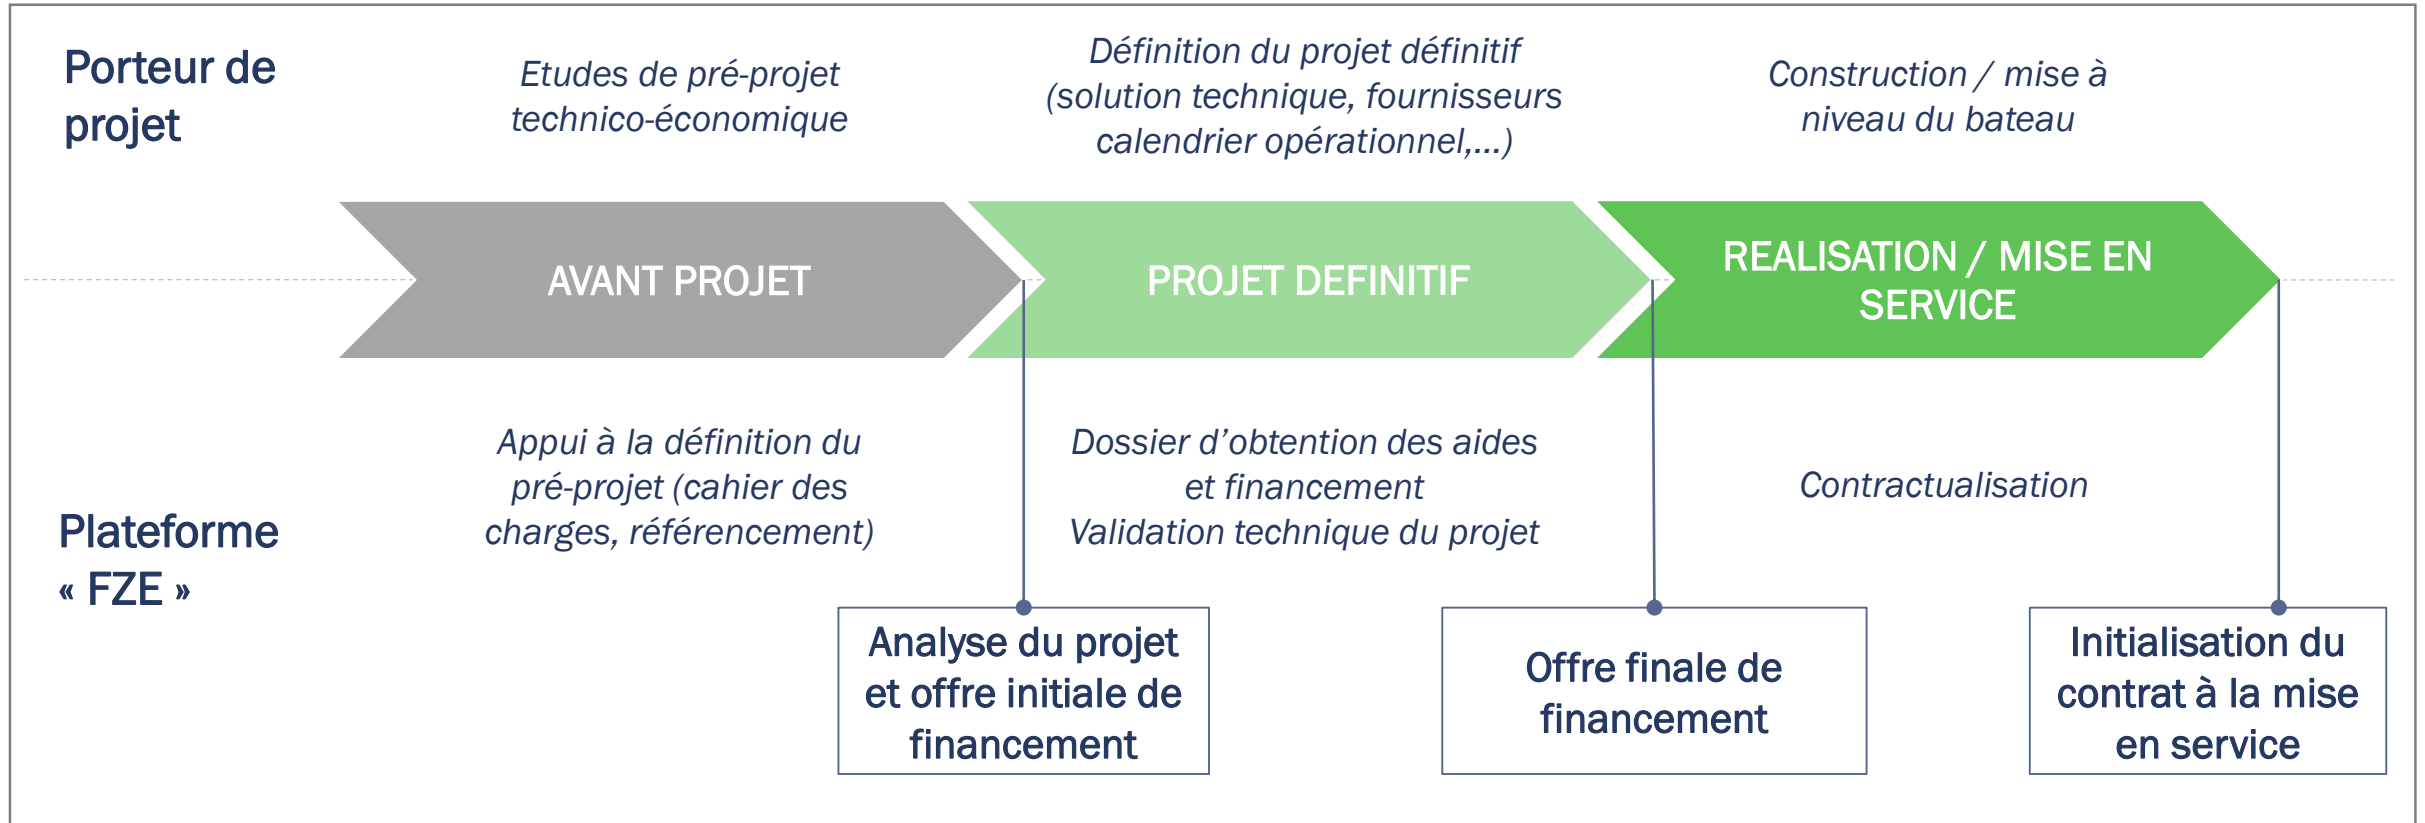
Porteur de projet

Etudes de pré-projet technico-économique

Définition du projet définitif (solution technique, fournisseurs calendrier opérationnel,…)

Construction / mise à niveau du bateau

AVANT PROJET

PROJET DEFINITIF

REALISATION / MISE EN SERVICE

Appui à la définition du pré-projet (cahier des charges, référencement)

Dossier d'obtention des aides et financement
Validation technique du projet

Contractualisation

Plateforme « FZE »

Analyse du projet et offre initiale de financement

Offre finale de financement

Initialisation du contrat à la mise en service